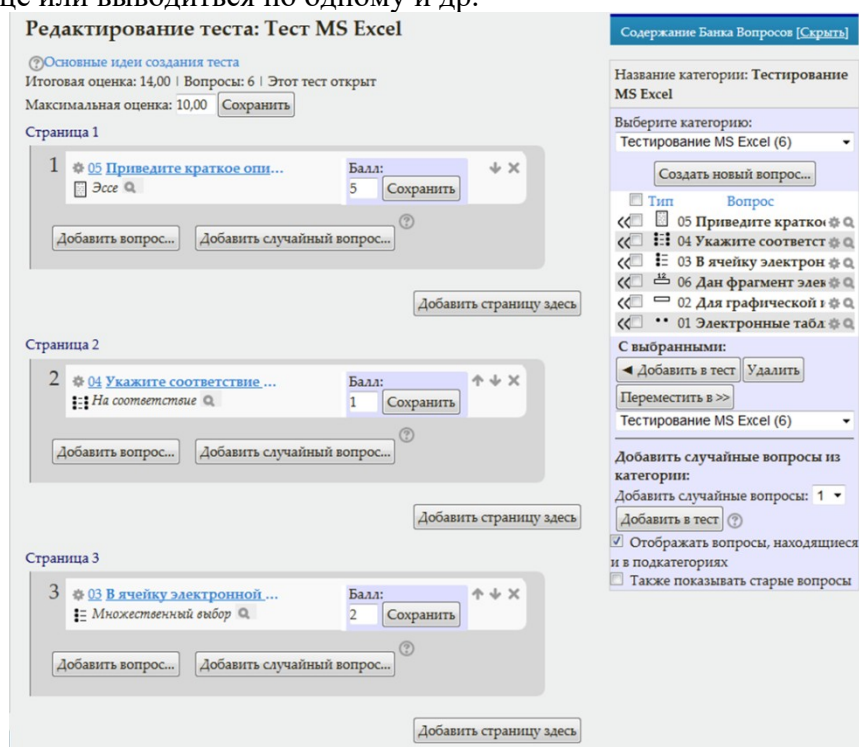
це или выводиться по одному и др.

Редактирование теста: Тест MS Excel

Основные идеи создания теста
Итоговая оценка: 14,00 | Вопросы: 6 | Этот тест открыт
Максимальная оценка: 10,00 Сохранить

Страница 1

1 05 Приведите краткое опи...
Эссе
Балл: 5 Сохранить
Добавить вопрос... Добавить случайный вопрос...
Добавить страницу здесь

Страница 2

2 04 Укажите соответствие ...
На соответствие
Балл: 1 Сохранить
Добавить вопрос... Добавить случайный вопрос...
Добавить страницу здесь

Страница 3

3 03 В ячейку электронной ...
Множественный выбор
Балл: 2 Сохранить
Добавить вопрос... Добавить случайный вопрос...
Добавить страницу здесь

Содержание Банка Вопросов [Скрыть]

Название категории: Тестирование MS Excel
Выберите категорию:
Тестирование MS Excel (6)
Создать новый вопрос...
Тип Вопрос
05 Приведите кратко
04 Укажите соответст
03 В ячейку электрон
06 Дан фрагмент элек
02 Для графической
01 Электронные табл
С выбранными:
◄ Добавить в тест Удалить
Переместить в >>
Тестирование MS Excel (6)
Добавить случайные вопросы из категории:
Добавить случайные вопросы: 1
Добавить в тест
Отображать вопросы, находящиеся и в подкатегориях
Также показывать старые вопросы